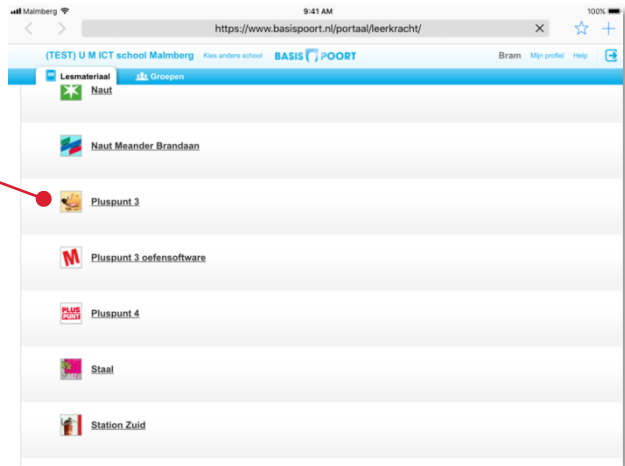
Malmberg 9:41 AM 100%

https://www.basispoort.nl/portaal/leerkracht/

(TEST) U M ICT school Malmberg Kies andere school BASIS POORT Bram Mijn profiel Help

Lesmateriaal Groepen

Naut

Naut Meander Brandaan

Pluspunt 3

Pluspunt 3 oefensoftware

PLUS PUNT

Pluspunt 4

Staal

Station Zuid